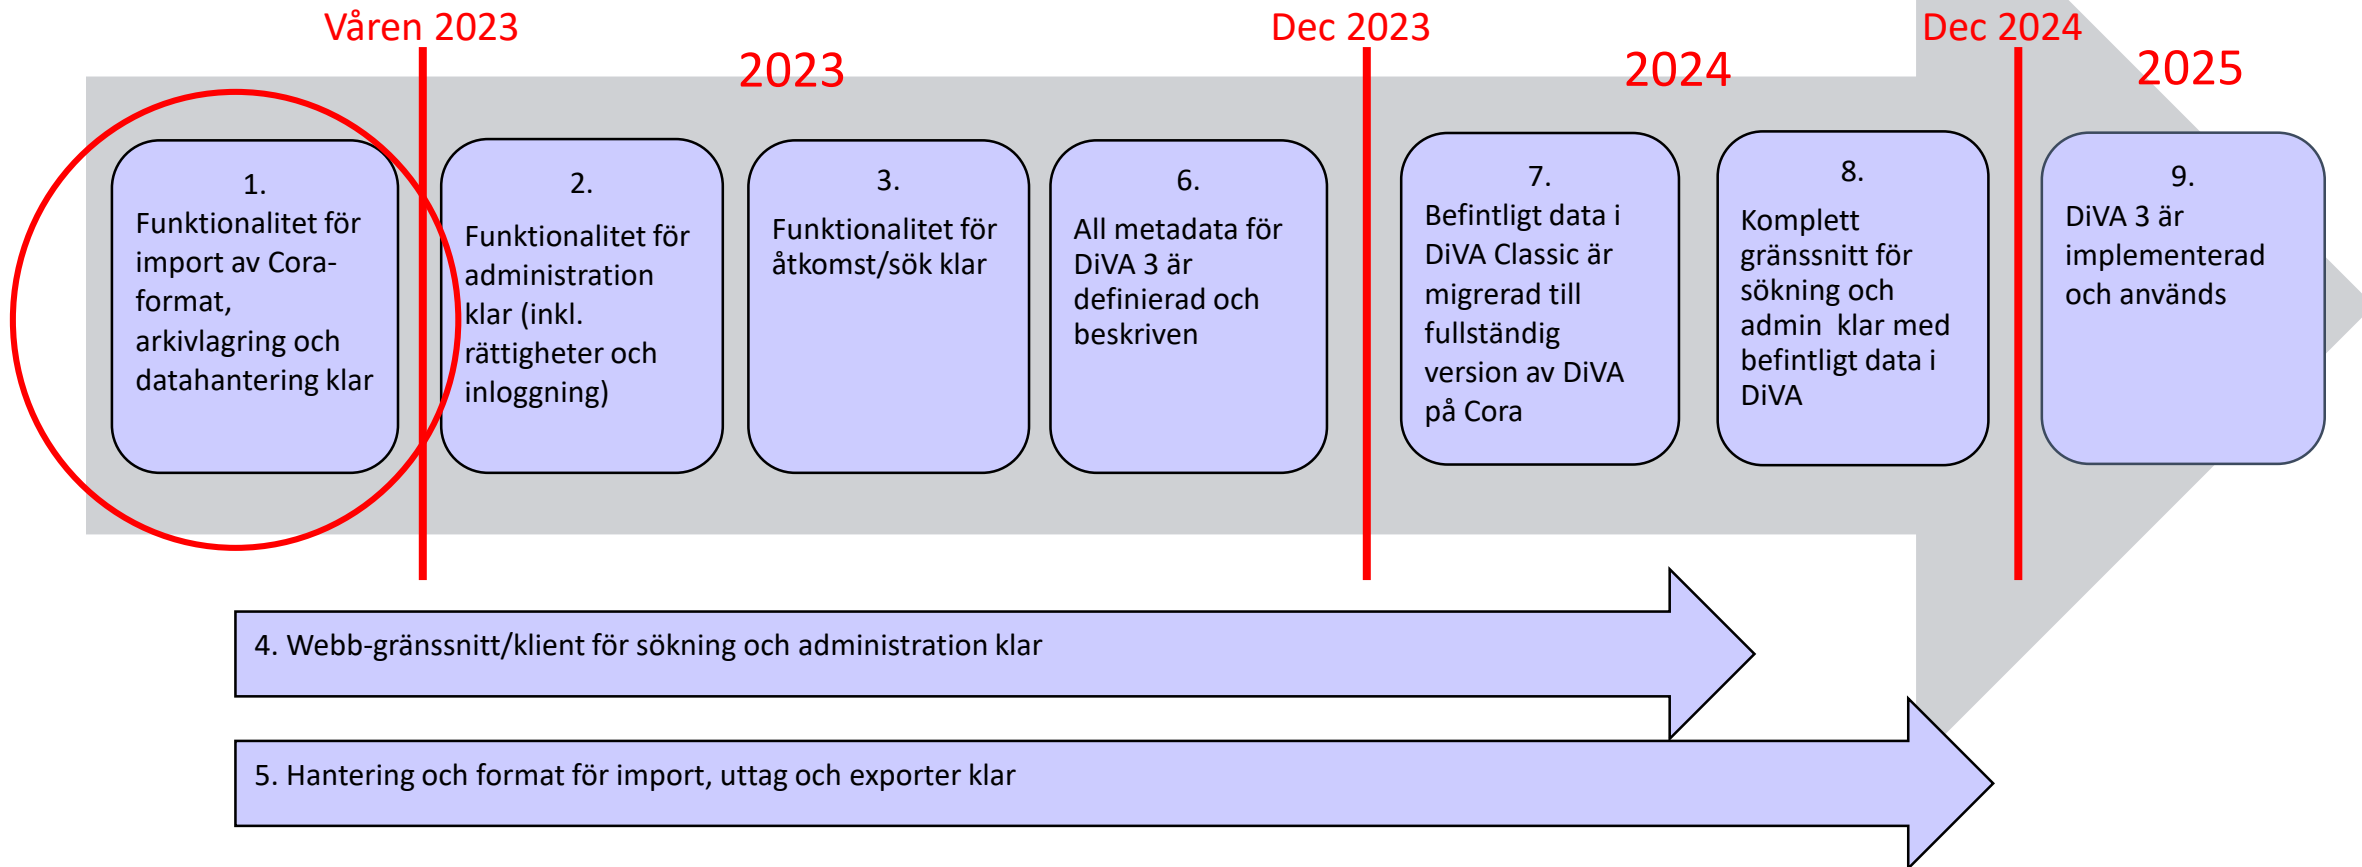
Våren 2023

2023

Dec 2023

2024

Dec 2024

2025

1.
Funktionalitet för import av Cora-format, arkivlagring och datahantering klar

2.
Funktionalitet för administration klar (inkl. rättigheter och inloggning)

3.
Funktionalitet för åtkomst/sök klar

6.
All metadata för DiVA 3 är definierad och beskriven

7.
Befintligt data i DiVA Classic är migrerad till fullständig version av DiVA på Cora

8.
Komplett gränssnitt för sökning och admin klar med befintligt data i DiVA

9.
DiVA 3 är implementerad och används

4. Webb-gränssnitt/klient för sökning och administration klar

5. Hantering och format för import, uttag och exporter klar